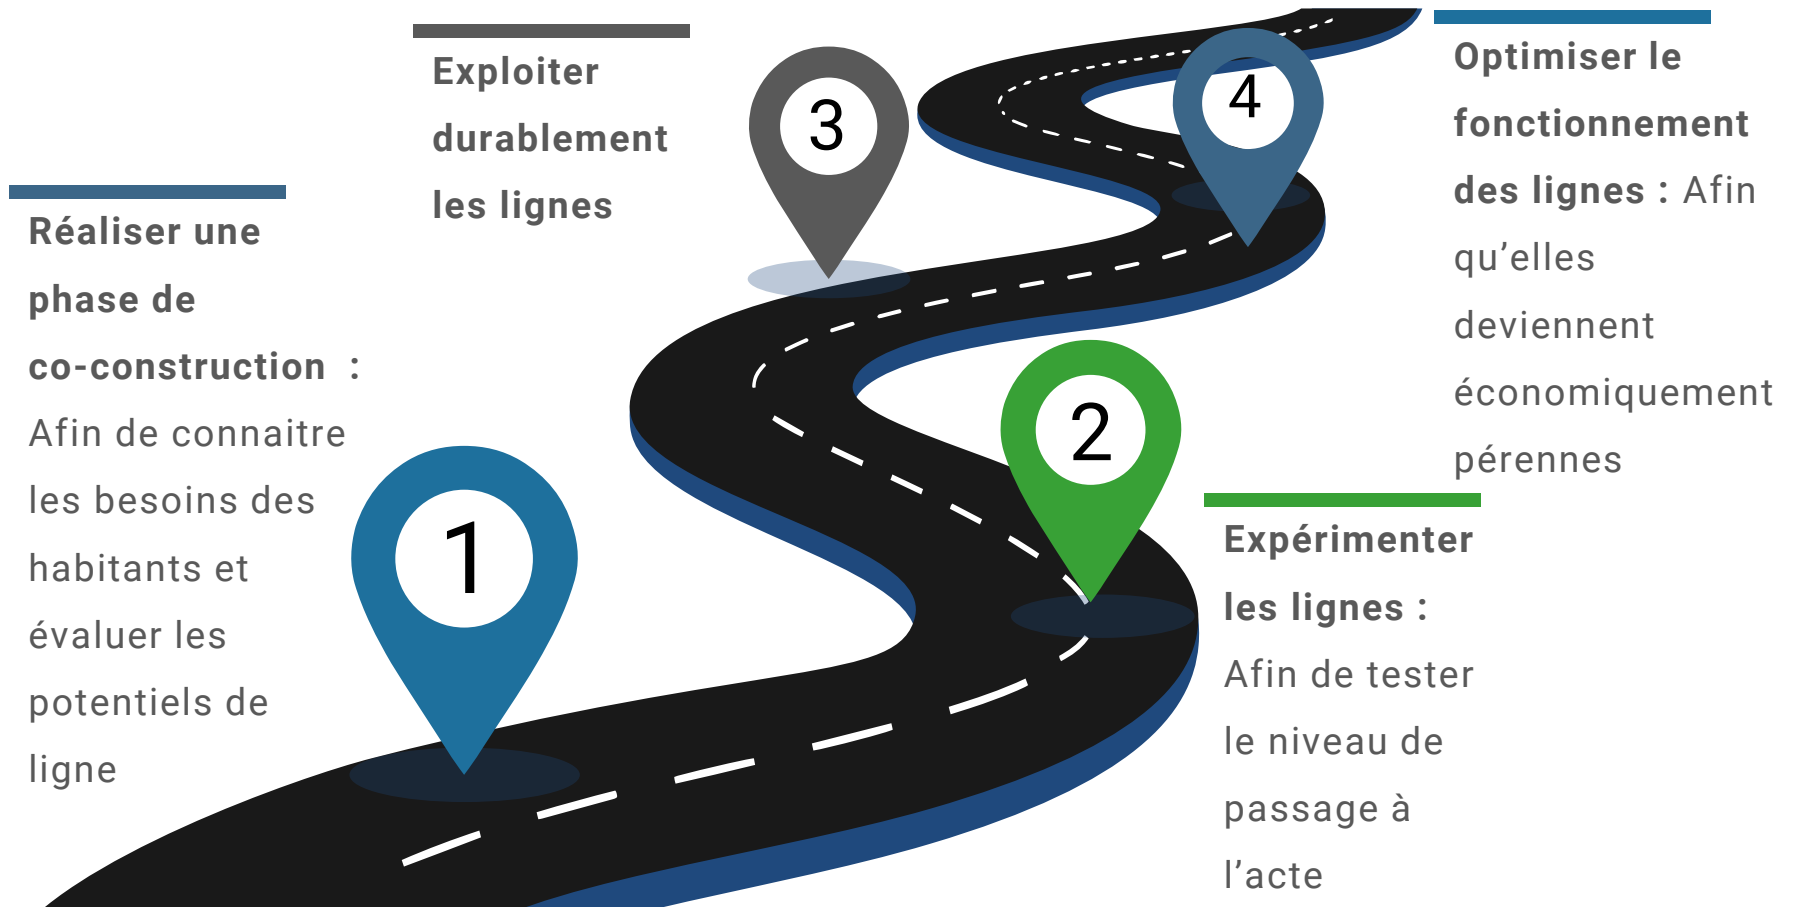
Réaliser une phase de co-construction : Afin de connaitre les besoins des habitants et évaluer les potentiels de ligne

1

Exploiter durablement les lignes

3

2

Expérimenter les lignes : Afin de tester le niveau de passage à l'acte

4

Optimiser le fonctionnement des lignes : Afin qu'elles deviennent économiquement pérennes